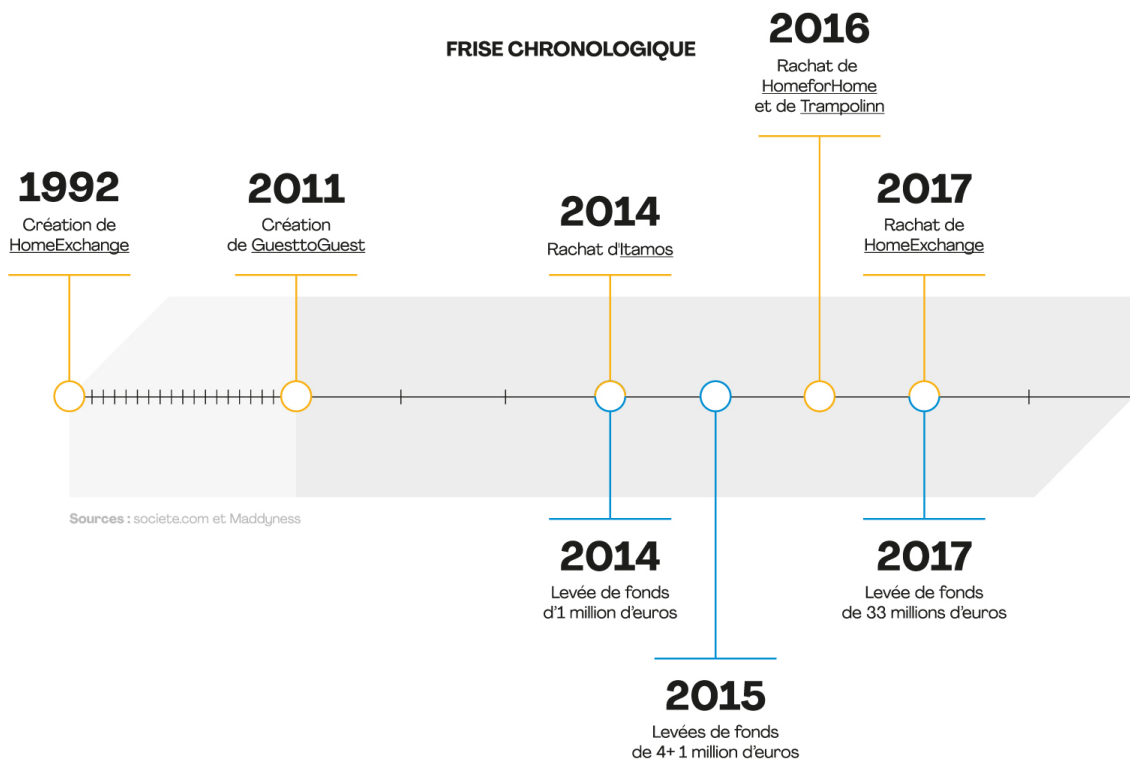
FRISE CHRONOLOGIQUE

2016
Rachat de HomeforHome et de Trampolinn

1992
Création de HomeExchange

2011
Création de GuesttoGuest

2014
Rachat d'Itamos

2017
Rachat de HomeExchange

Sources : societe.com et Maddyness

2014
Levée de fonds d'1 million d'euros

2017
Levée de fonds de 33 millions d'euros

2015
Levées de fonds de 4+ 1 million d'euros